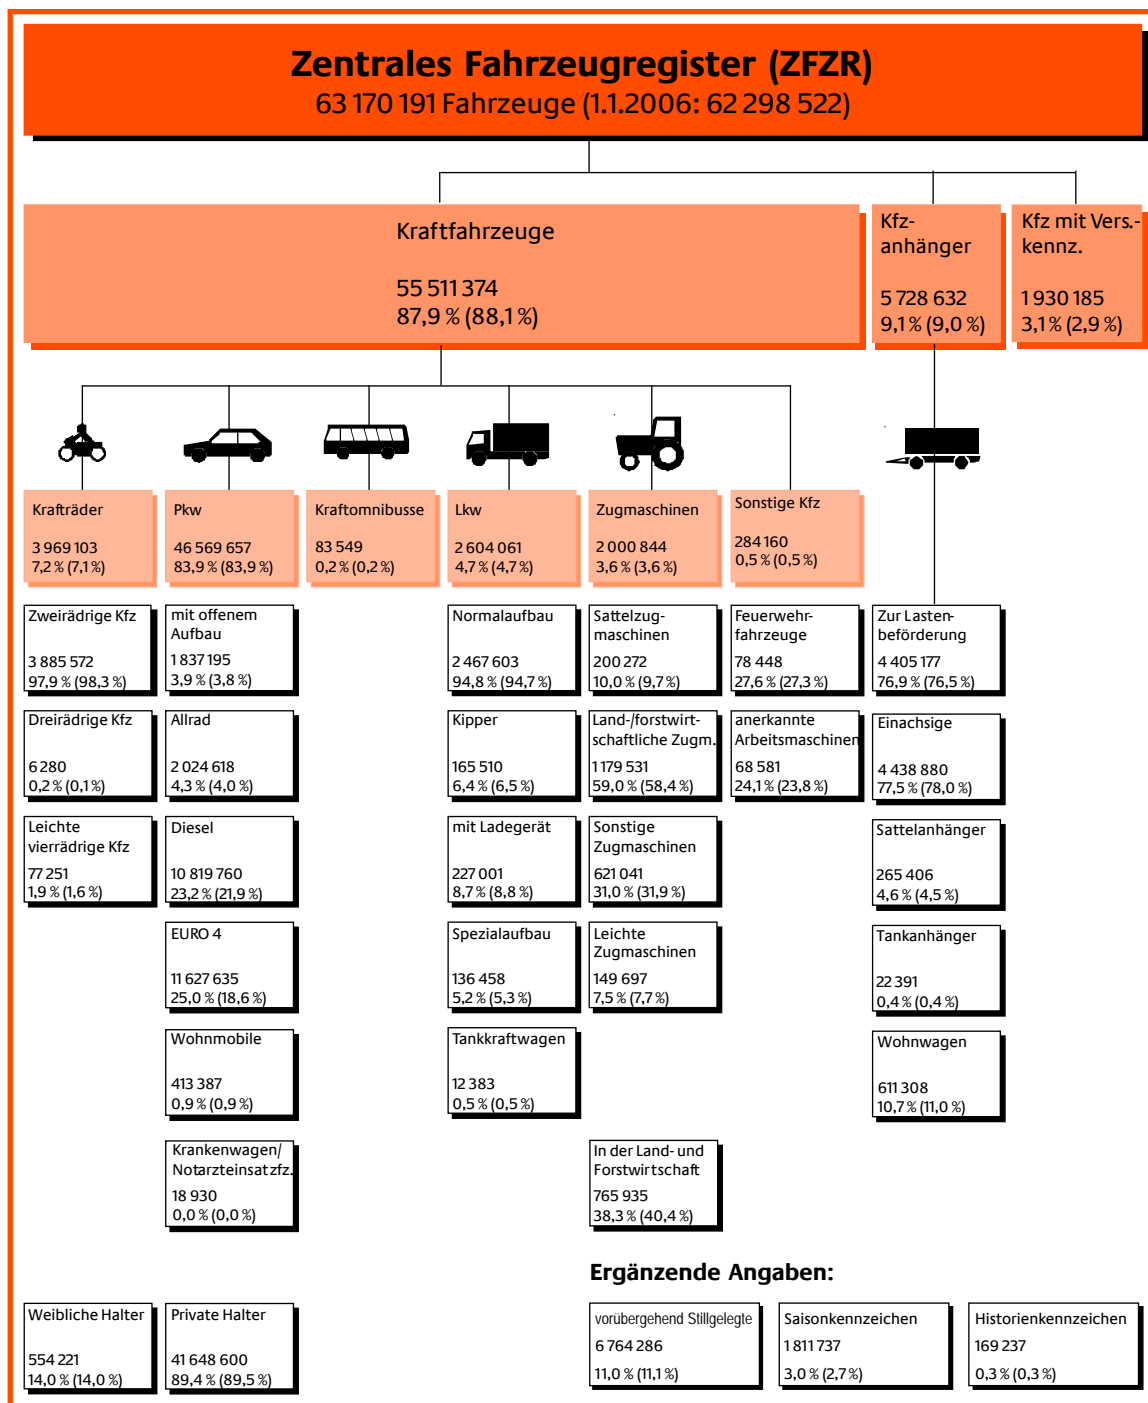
Zentrales Fahrzeugregister (ZFZR)
63 170 191 Fahrzeuge (1.1.2006: 62 298 522)

Kraftfahrzeuge
55 511 374
87,9 % (88,1 %)

Kfz-anhänger
5 728 632
9,1 % (9,0 %)

Kfz mit Vers.-kennz.
1 930 185
3,1 % (2,9 %)

Krafträder
3 969 103
7,2 % (7,1 %)

Pkw
46 569 657
83,9 % (83,9 %)

Kraftomnibusse
83 549
0,2 % (0,2 %)

Lkw
2 604 061
4,7 % (4,7 %)

Zugmaschinen
2 000 844
3,6 % (3,6 %)

Sonstige Kfz
284 160
0,5 % (0,5 %)

Zweirädrige Kfz
3 885 572
97,9 % (98,3 %)

Dreirädrige Kfz
6 280
0,2 % (0,1 %)

Leichte vierrädrige Kfz
77 251
1,9 % (1,6 %)

mit offenem Aufbau
1 837 195
3,9 % (3,8 %)

Allrad
2 024 618
4,3 % (4,0 %)

Diesel
10 819 760
23,2 % (21,9 %)

EURO 4
11 627 635
25,0 % (18,6 %)

Wohnmobile
413 387
0,9 % (0,9 %)

Krankenwagen/ Notarzteinsatzfz.
18 930
0,0 % (0,0 %)

Normalaufbau
2 467 603
94,8 % (94,7 %)

Kipper
165 510
6,4 % (6,5 %)

mit Ladegerät
227 001
8,7 % (8,8 %)

Spezialaufbau
136 458
5,2 % (5,3 %)

Tankkraftwagen
12 383
0,5 % (0,5 %)

Sattelzug-maschinen
200 272
10,0 % (9,7 %)

Land-/forstwirt-schaftliche Zugm.
1 179 531
59,0 % (58,4 %)

Sonstige Zugmaschinen
621 041
31,0 % (31,9 %)

Leichte Zugmaschinen
149 697
7,5 % (7,7 %)

In der Land- und Forstwirtschaft
765 935
38,3 % (40,4 %)

Feuerwehr-fahrzeuge
78 448
27,6 % (27,3 %)

anerkannte Arbeitsmaschinen
68 581
24,1 % (23,8 %)

Zur Lasten-beförderung
4 405 177
76,9 % (76,5 %)

Einachsige
4 438 880
77,5 % (78,0 %)

Sattelanhänger
265 406
4,6 % (4,5 %)

Tankanhänger
22 391
0,4 % (0,4 %)

Wohnwagen
611 308
10,7 % (11,0 %)

Ergänzende Angaben:

Weibliche Halter
554 221
14,0 % (14,0 %)

Private Halter
41 648 600
89,4 % (89,5 %)

vorübergehend Stillgelegte
6 764 286
11,0 % (11,1 %)

Saisonkennzeichen
1 811 737
3,0 % (2,7 %)

Historienkennzeichen
169 237
0,3 % (0,3 %)